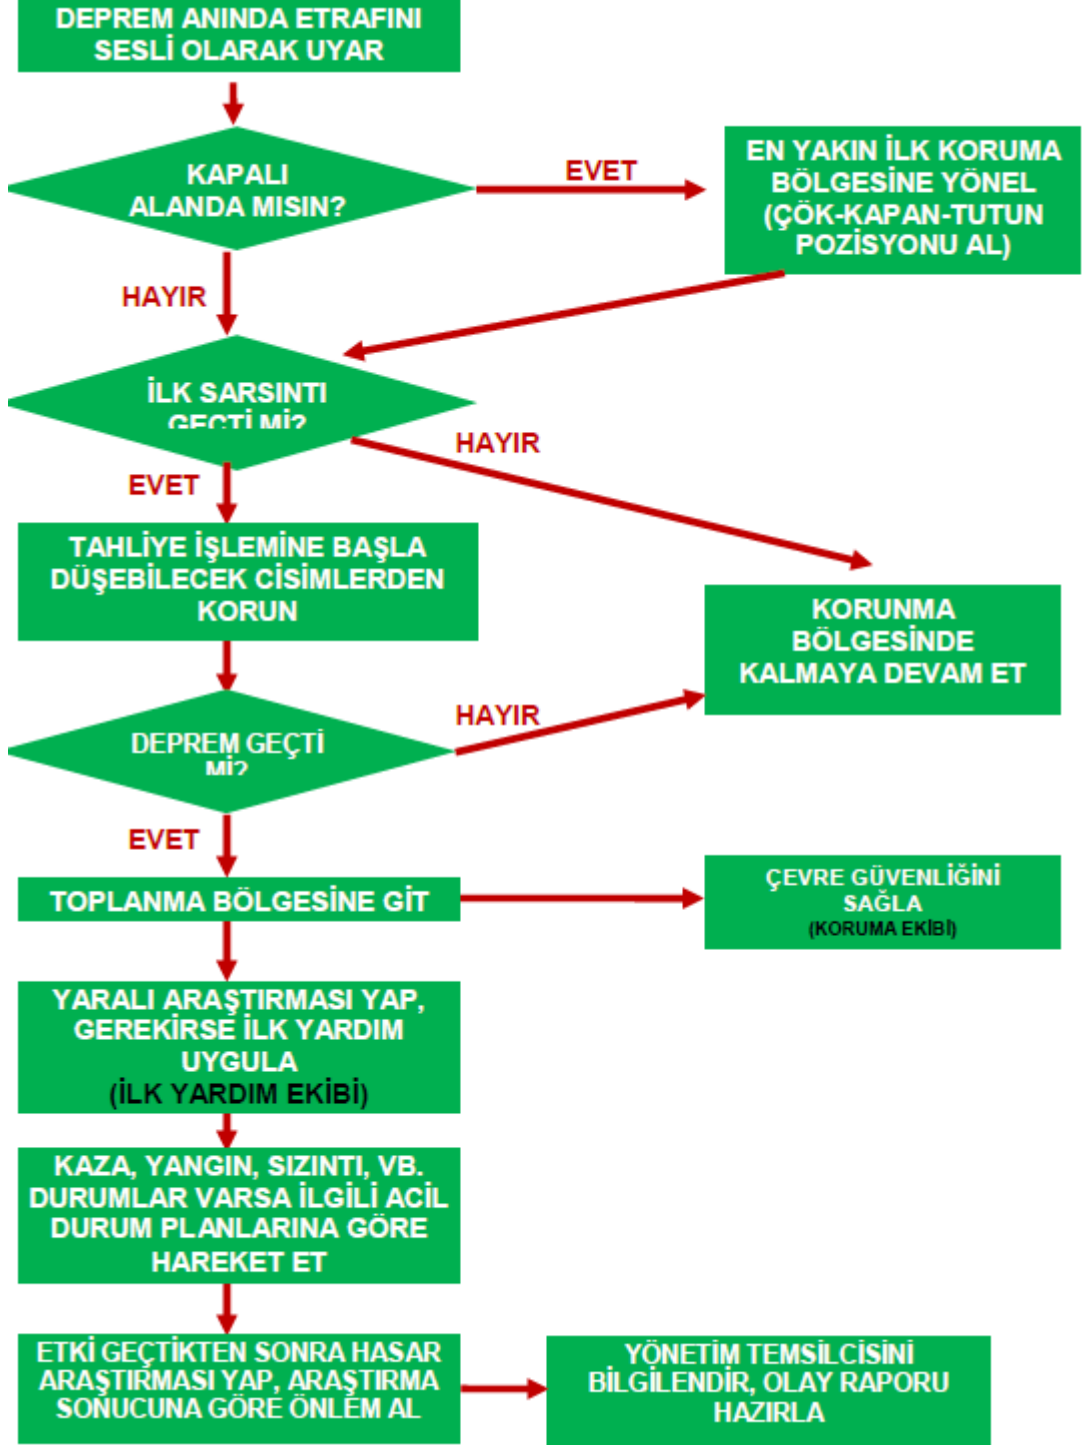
DEPREM ANINDA ETRAFINI SESLİ OLARAK UYAR

KAPALI ALANDA MISIN?

EVET

EN YAKIN İLK KORUMA BÖLGESİNE YÖNEL (ÇÖK-KAPAN-TUTUN POZİSYONU AL)

HAYIR

İLK SARSINTI GEÇTİ Mİ?

HAYIR

EVET

TAHLİYE İŞLEMİNE BAŞLA DÜŞEBİLECEK CİSİMLERDEN KORUN

KORUNMA BÖLGESİNDE KALMAYA DEVAM ET

HAYIR

DEPREM GEÇTİ Mİ?

EVET

TOPLANMA BÖLGESİNE GİT

ÇEVRE GÜVENLİĞİNİ SAĞLA (KORUMA EKİBİ)

YARALI ARAŞTIRMASI YAP, GEREKİRSE İLK YARDIM UYGULA (İLK YARDIM EKİBİ)

KAZA, YANGIN, SIZINTI, VB. DURUMLAR VARSA İLGİLİ ACİL DURUM PLANLARINA GÖRE HAREKET ET

ETKİ GEÇTİKTEN SONRA HASAR ARAŞTIRMASI YAP, ARAŞTIRMA SONUCUNA GÖRE ÖNLEM AL

YÖNETİM TEMSİLCİSİNİ BİLGİLENDİR, OLAY RAPORU HAZIRLA